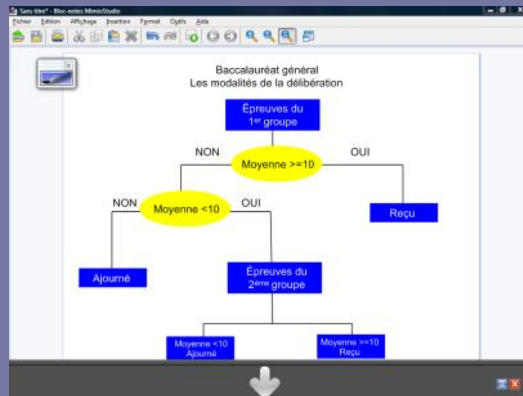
Sans titre* - Bloc-notes MimioStudio

Fichier Edition Affichage Insertion Format Outils Aide

Baccalauréat général
Les modalités de la délibération

Épreuves du 1$^{er}$ groupe

NON

Moyenne >=10

OUI

NON

Moyenne <10

OUI

Reçu

Ajourné

Épreuves du 2$^{ème}$ groupe

Moyenne <10
Ajourné

Moyenne >=10
Reçu